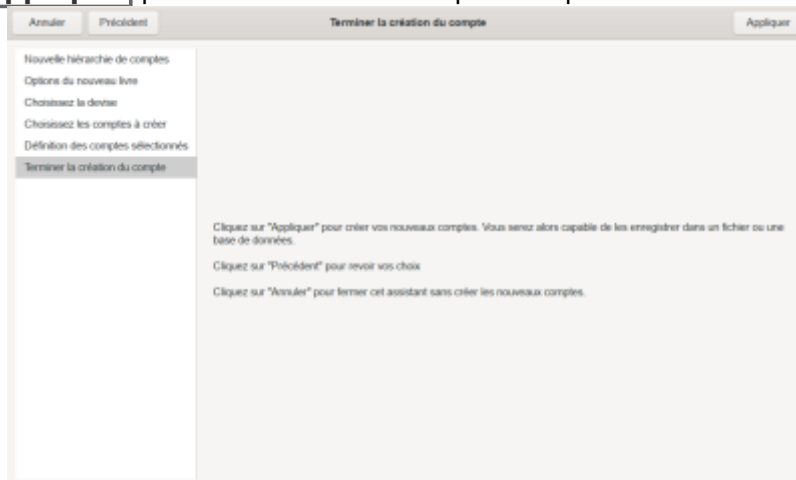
Annuler

Précédent

Terminer la création du compte

Appliquer

Nouvelle hiérarchie de comptes

Options du nouveau livre

Choisissez la devise

Choisissez les comptes à créer

Définition des comptes sélectionnés

Terminer la création du compte

Cliquez sur "Appliquer" pour créer vos nouveaux comptes. Vous serez alors capable de les enregistrer dans un fichier ou une base de données.

Cliquez sur "Précédent" pour revoir vos choix

Cliquez sur "Annuler" pour fermer cet assistant sans créer les nouveaux comptes.